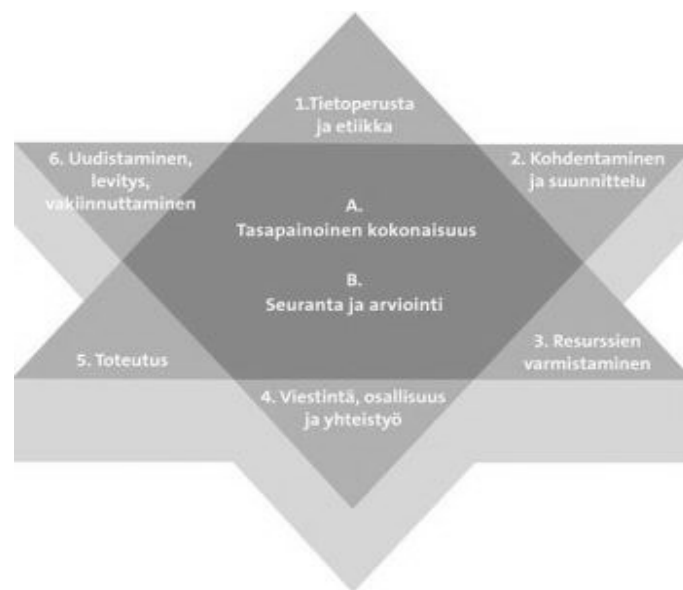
1.Tietoperusta ja etiikka

6. Uudistaminen, levitys, vakiinnuttaminen

2. Kohdentaminen ja suunnittelu

A.
Tasapainoinen kokonaisuus

B.
Seuranta ja arviointi

5. Toteutus

3. Resurssien varmistaminen

4. Viestintä, osallisuus ja yhteistyö